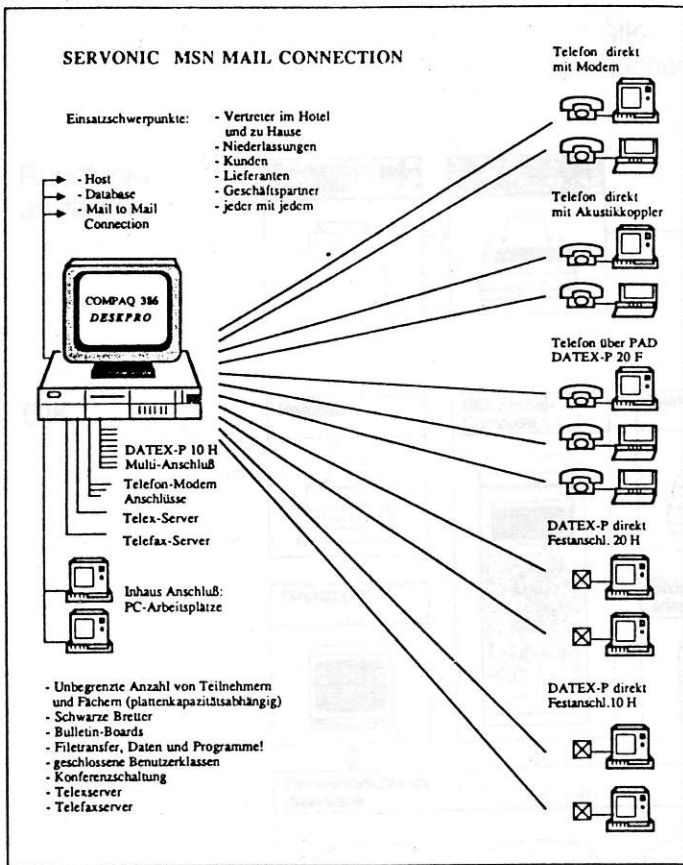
SERVONIC MSN MAIL CONNECTION

Einsatzschwerpunkte:

- Vertreter im Hotel und zu Hause
- Niederlassungen
- Kunden
- Lieferanten
- Geschäftspartner
- jeder mit jedem

- Host
- Database
- Mail to Mail Connection

COMPAQ 386
DESKPRO

DATEX-P 10 H
Multi-Anschluß

Telefon-Modem
Anschlüsse

Telex-Server

Telefax-Server

Inhaus Anschluß:
PC-Arbeitsplätze

- Unbegrenzte Anzahl von Teilnehmern und Fächern (plattenkapazitätsabhängig)
- Schwarze Bretter
- Bulletin-Boards
- Filetransfer, Daten und Programme!
- geschlossene Benutzerklassen
- Konferenzschaltung
- Telexserver
- Telefaxserver

Telefon direkt
mit Modem

Telefon direkt
mit Akustikkoppler

Telefon über PAD
DATEX-P 20 F

DATEX-P direkt
Festanschl. 20 H

DATEX-P direkt
Festanschl. 10 H